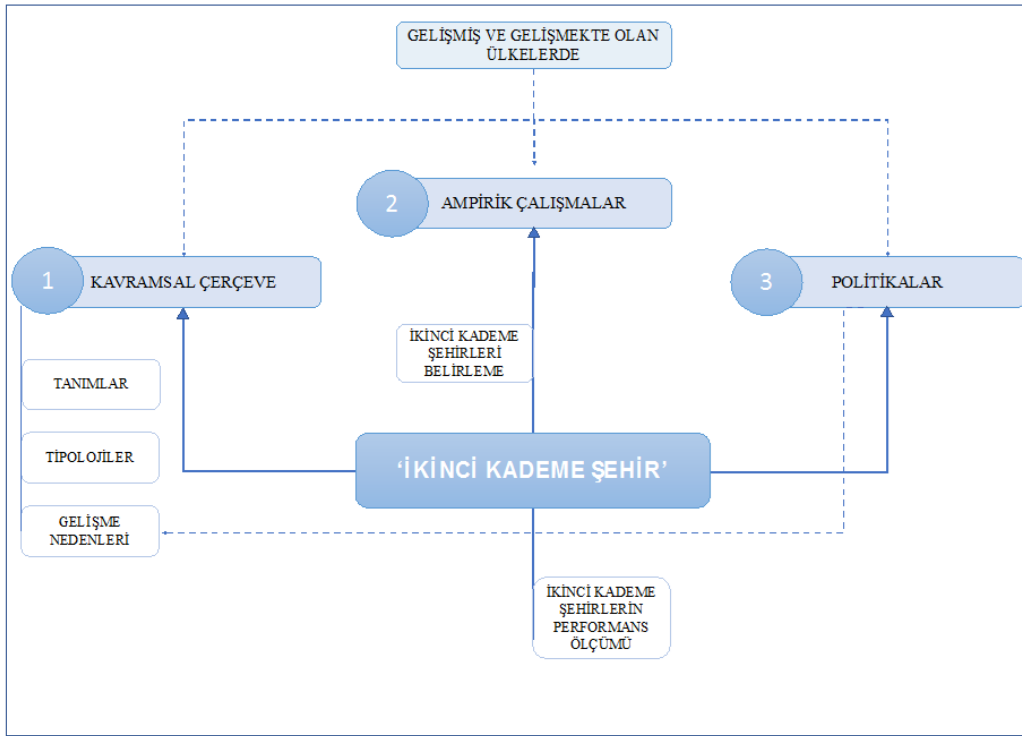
GELİŞMİŞ VE GELİŞMEKTE OLAN ÜLKELERDE

2 AMPİRİK ÇALIŞMALAR

1 KAVRAMSAL ÇERÇEVE

3 POLİTİKALAR

İKİNCİ KADEME ŞEHİRLERİ BELİRLEME

TANIMLAR

TİPOLOJİLER

GELİŞME NEDENLERİ

'İKİNCİ KADEME ŞEHİR'

İKİNCİ KADEME ŞEHİRLERİN PERFORMANS ÖLÇÜMÜ